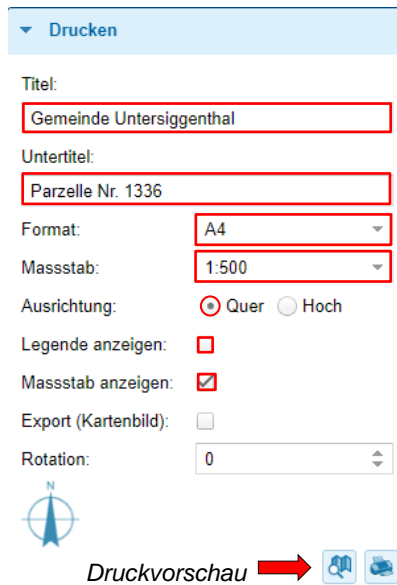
Drucken

Titel:

Gemeinde Untersiggenthal

Untertitel:

Parzelle Nr. 1336

Format: A4

Massstab: 1:500

Ausrichtung: Quer Hoch

Legende anzeigen:

Massstab anzeigen:

Export (Kartenbild):

Rotation: 0

N

Druckvorschau